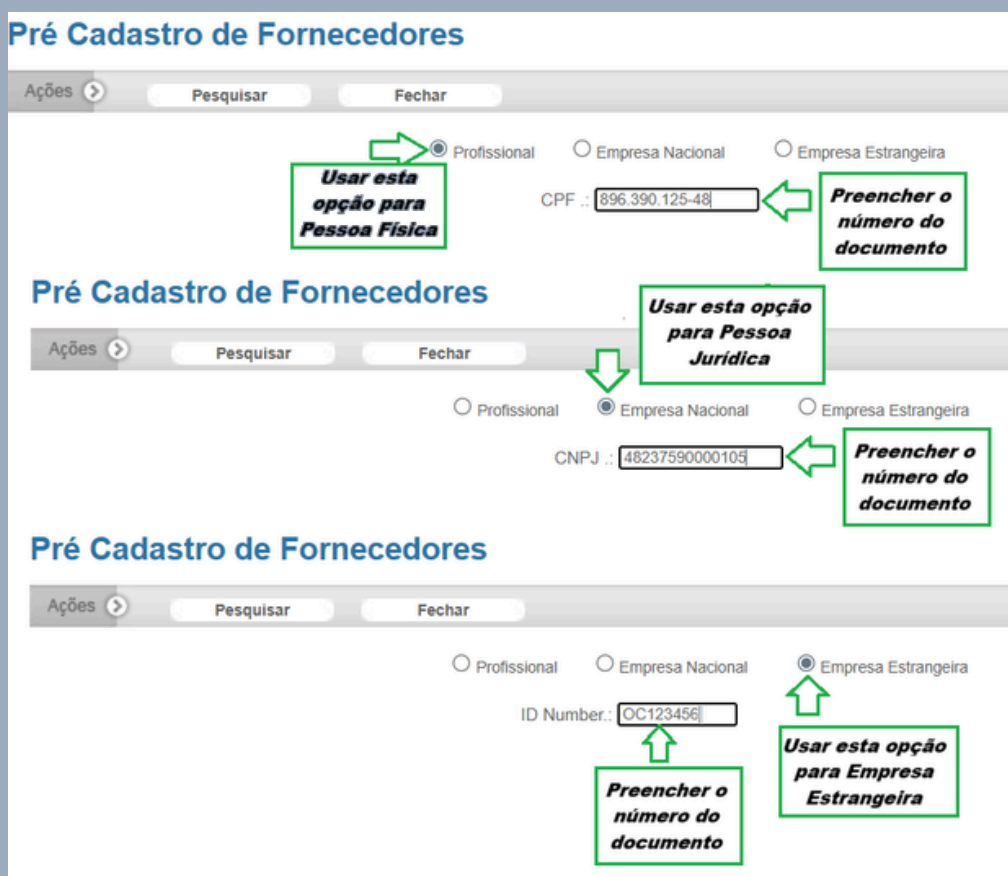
Pré Cadastro de Fornecedores

Ações Pesquisar Fechar

Profissional Empresa Nacional Empresa Estrangeira

Usar esta opção para Pessoa Física

CPF .: 896.390.125-48

Preencher o número do documento

Pré Cadastro de Fornecedores

Usar esta opção para Pessoa Jurídica

Ações Pesquisar Fechar

Profissional Empresa Nacional Empresa Estrangeira

CNPJ .: 48237590000105

Preencher o número do documento

Pré Cadastro de Fornecedores

Ações Pesquisar Fechar

Profissional Empresa Nacional Empresa Estrangeira

ID Number.: OC123456

Usar esta opção para Empresa Estrangeira

Preencher o número do documento